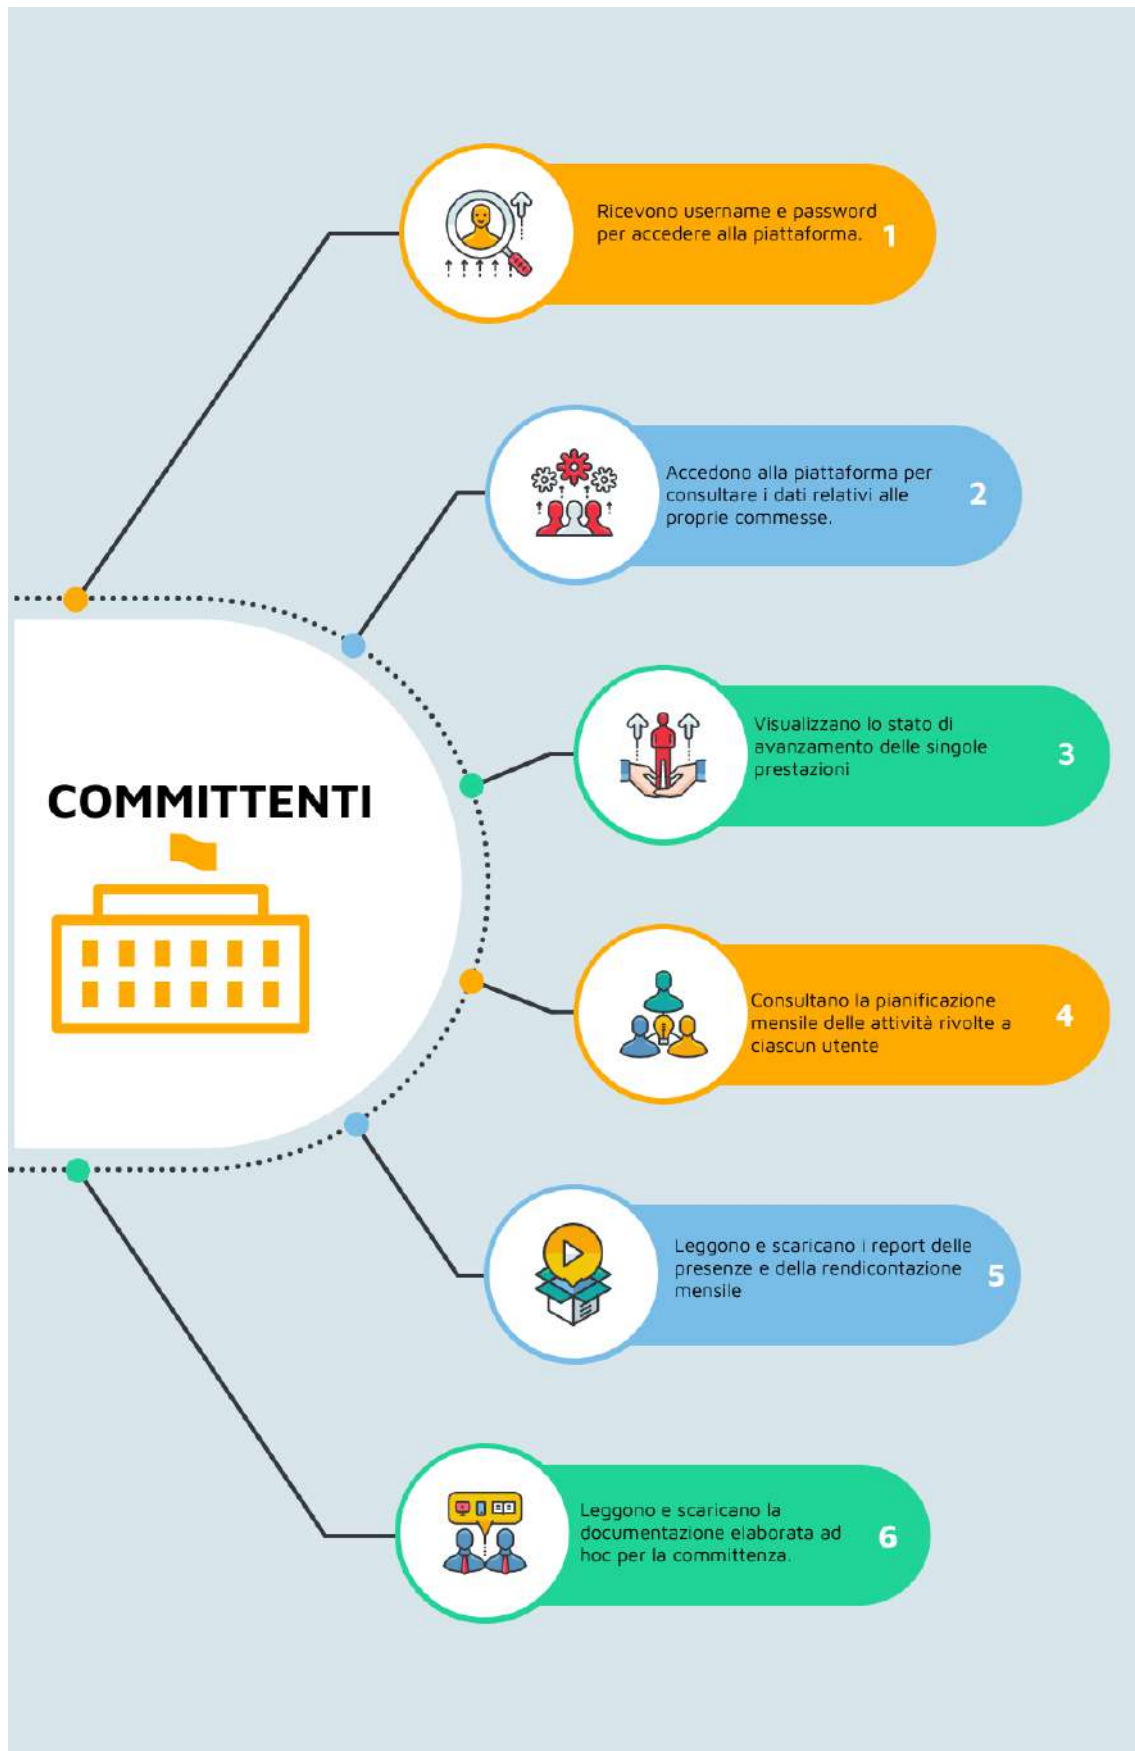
COMMITTENTI

Ricevono username e password per accedere alla piattaforma. 1

Accedono alla piattaforma per consultare i dati relativi alle proprie commesse. 2

Visualizzano lo stato di avanzamento delle singole prestazioni 3

Consultano la pianificazione mensile delle attività rivolte a ciascun utente 4

Leggono e scaricano i report delle presenze e della rendicontazione mensile 5

Leggono e scaricano la documentazione elaborata ad hoc per la committenza. 6